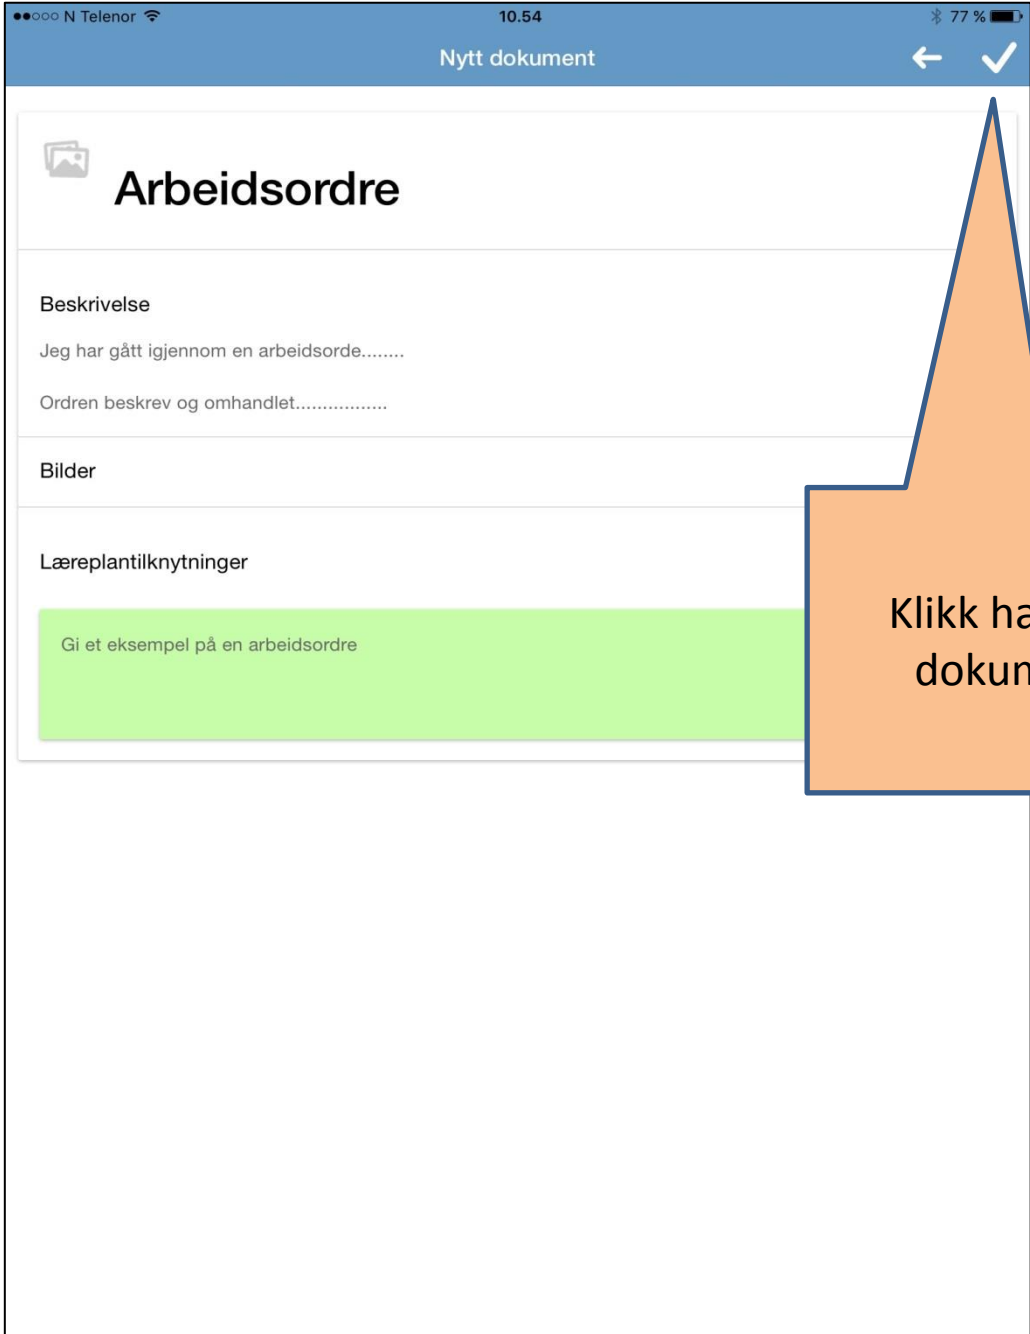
●●○○○ N Telenor
10.54
77 %

Nytt dokument

Arbeidsordre

Beskrivelse

Jeg har gått igjennom en arbeidsorde........

Ordren beskrev og omhandlet.................

Bilder

Læreplantilknytninger

Gi et eksempel på en arbeidsordre

Klikk ha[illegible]
dokum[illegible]